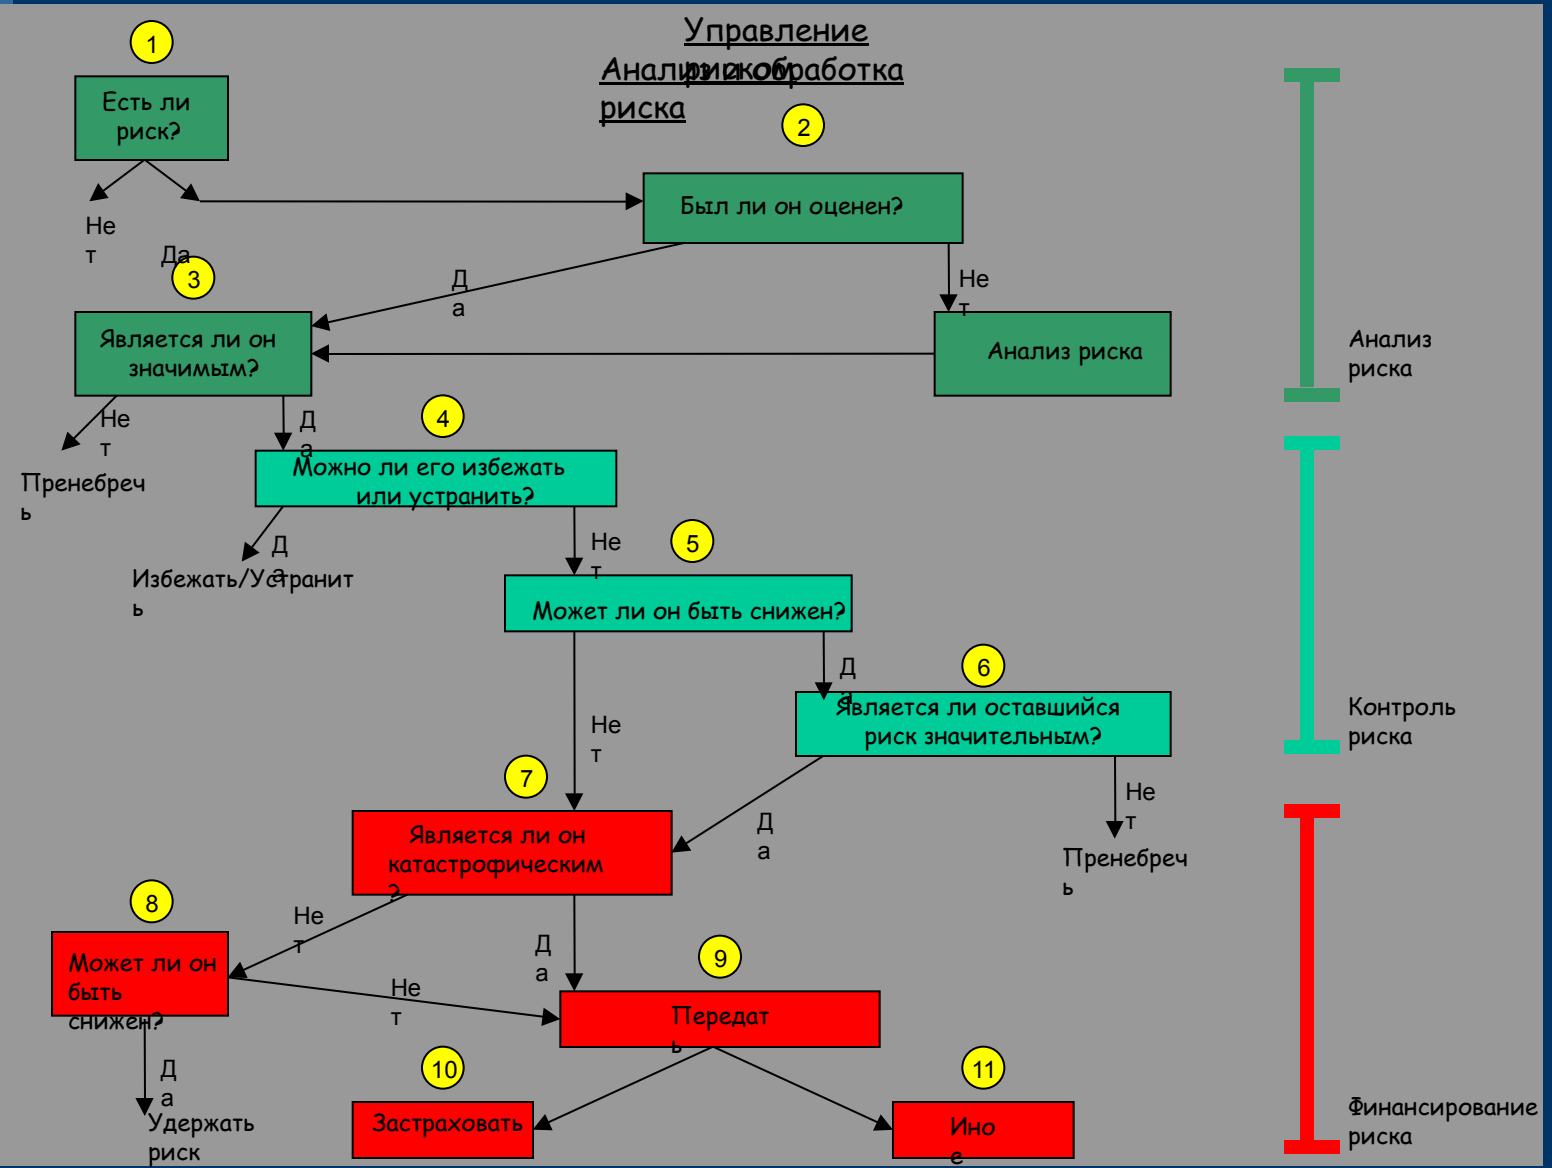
Управление рисками

Анализ и обработка риска

1

Есть ли риск?

Нет

Да

2

Был ли он оценен?

Да

Нет

3

Является ли он значимым?

Анализ риска

Нет

Пренебречь

Да

4

Можно ли его избежать или устранить?

Да

Избежать/Устранить

Нет

5

Может ли он быть снижен?

Да

6

Является ли оставшийся риск значительным?

Нет

Нет

Пренебречь

Да

7

Является ли он катастрофическим?

8

Может ли он быть снижен?

Нет

Да

Нет

9

Передать

Да

Удержать риск

10

Застраховать

11

Иное

Анализ риска

Контроль риска

Финансирование риска